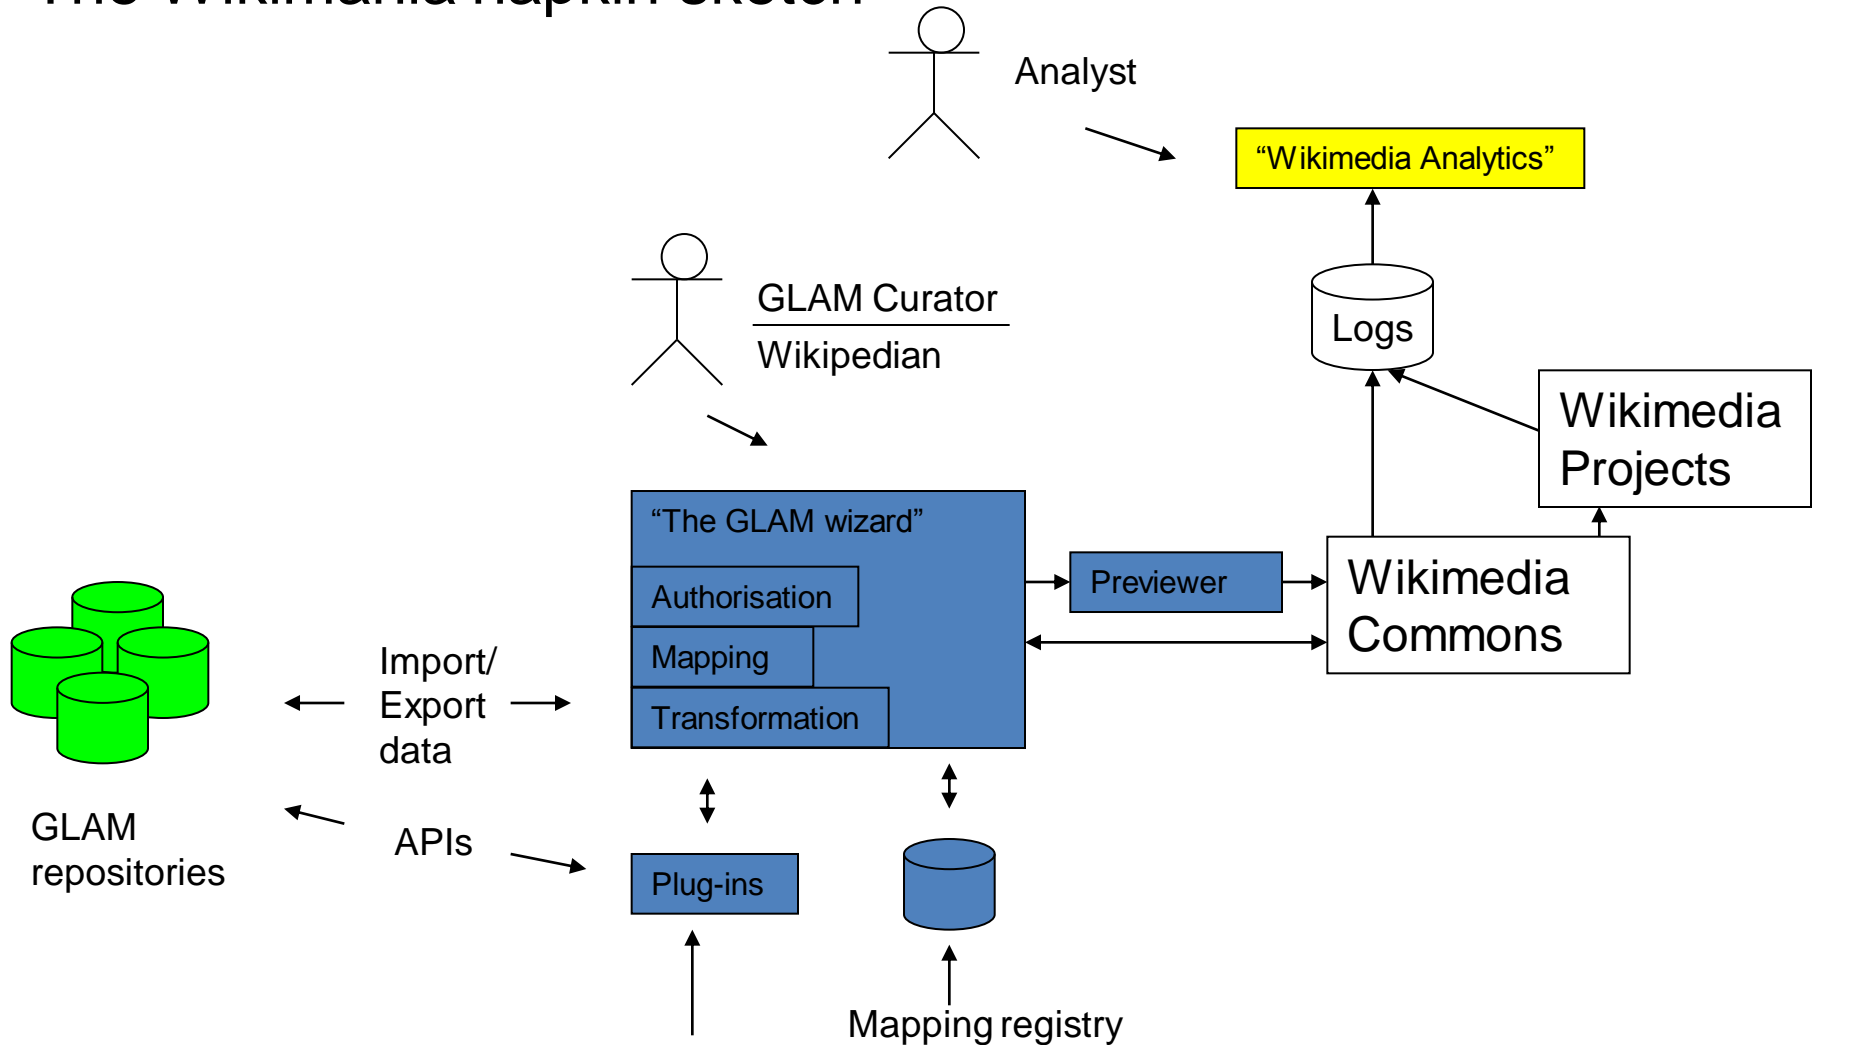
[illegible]

Analyst

“Wikimedia Analytics”

GLAM Curator

Wikipedian

Logs

Wikimedia Projects

“The GLAM wizard”

Authorisation

Mapping

Transformation

Previewer

Wikimedia Commons

Import/ Export data

APIs

GLAM repositories

Plug-ins

Mapping registry